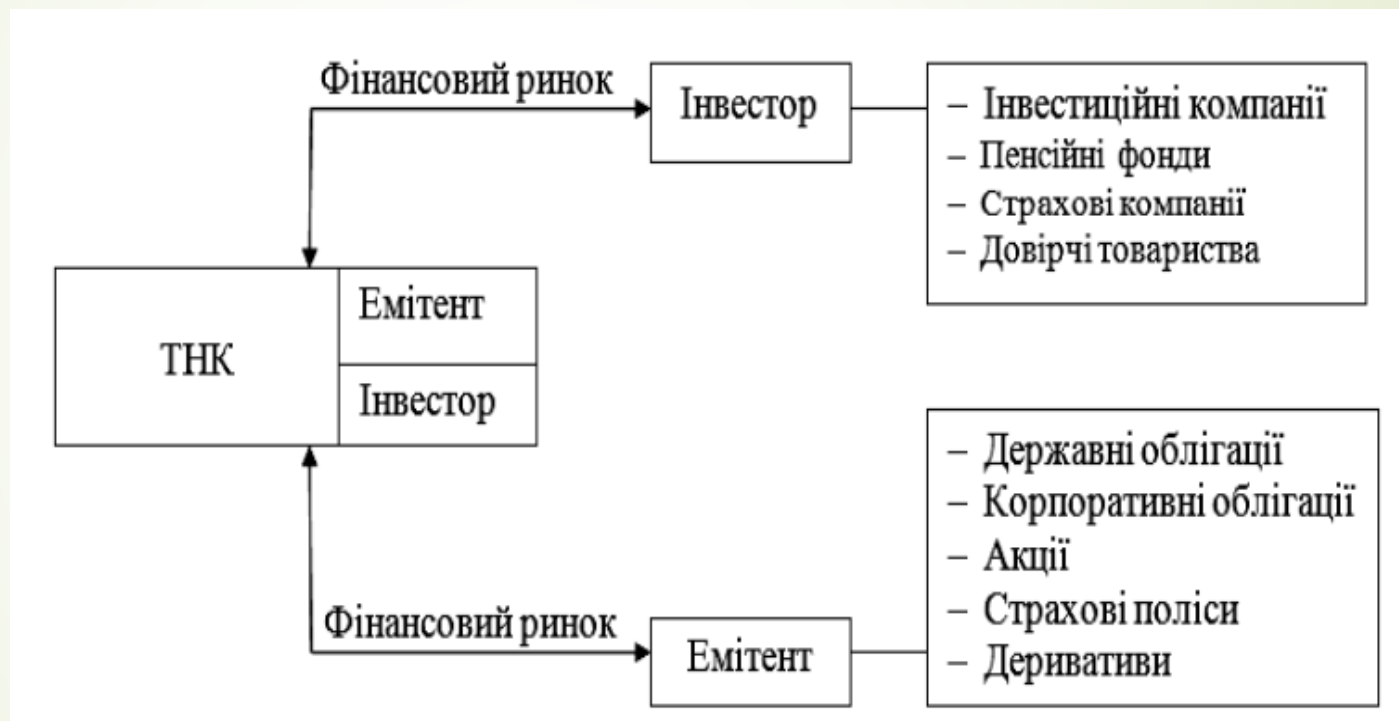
Фінансовий ринок

Інвестор

– Інвестиційні компанії
– Пенсійні фонди
– Страхові компанії
– Довірчі товариства

ТНК

Емітент

Інвестор

– Державні облігації
– Корпоративні облігації
– Акції
– Страхові поліси
– Деривативи

Фінансовий ринок

Емітент